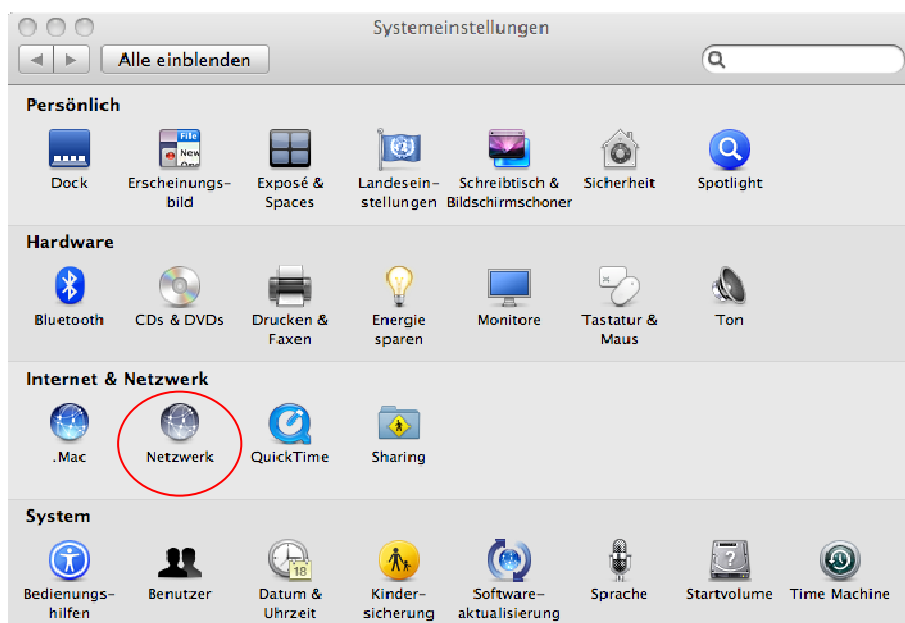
Systemeinstellungen

Alle einblenden

Persönlich

Dock

Erscheinungsbild

Exposé & Spaces

Landeseinstellungen

Schreibtisch & Bildschirmschoner

Sicherheit

Spotlight

Hardware

Bluetooth

CDs & DVDs

Drucken & Faxen

Energie sparen

Monitore

Tastatur & Maus

Ton

Internet & Netzwerk

.Mac

Netzwerk

QuickTime

Sharing

System

Bedienungshilfen

Benutzer

Datum & Uhrzeit

Kindersicherung

Softwareaktualisierung

Sprache

Startvolume

Time Machine